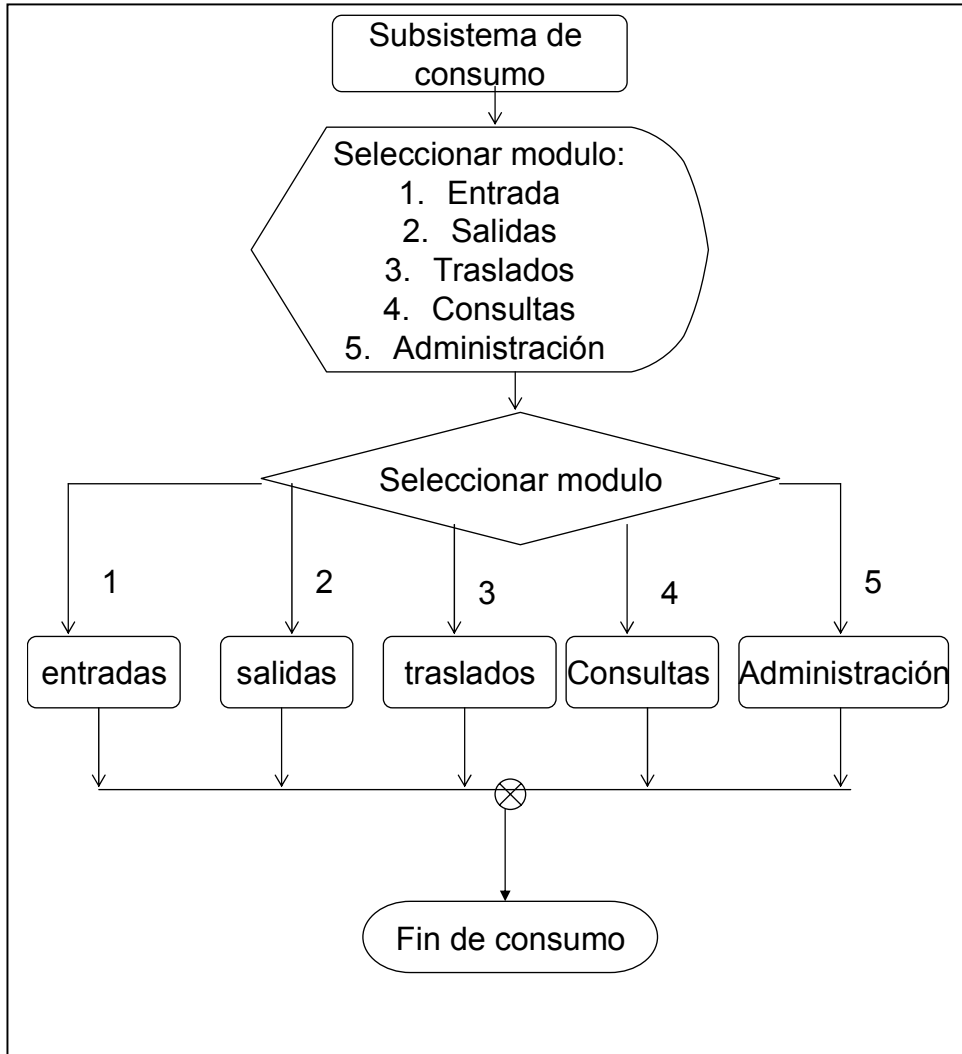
Subsistema de consumo

Seleccionar modulo:
1. Entrada
2. Salidas
3. Traslados
4. Consultas
5. Administración

Seleccionar modulo

1

2

3

4

5

entradas

salidas

traslados

Consultas

Administración

Fin de consumo